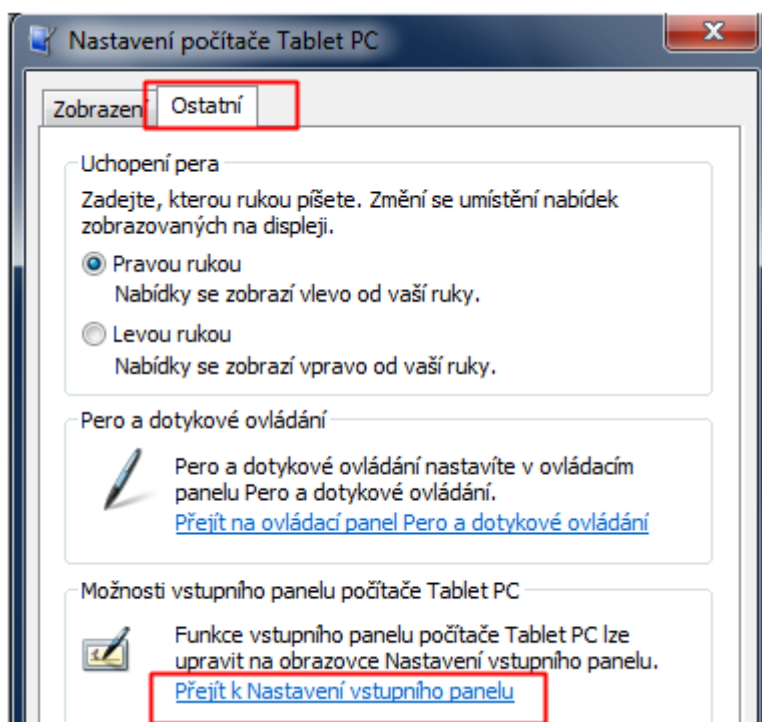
Nastavení počítače Tablet PC

Zobrazení Ostatní

Uchopení pera

Zadejte, kterou rukou píšete. Změní se umístění nabídek zobrazovaných na displeji.

Pravou rukou
Nabídky se zobrazí vlevo od vaší ruky.

Levou rukou
Nabídky se zobrazí vpravo od vaší ruky.

Pero a dotykové ovládání

Pero a dotykové ovládání nastavíte v ovládacím panelu Pero a dotykové ovládání.
Přejít na ovládací panel Pero a dotykové ovládání

Možnosti vstupního panelu počítače Tablet PC

Funkce vstupního panelu počítače Tablet PC lze upravit na obrazovce Nastavení vstupního panelu.
Přejít k Nastavení vstupního panelu